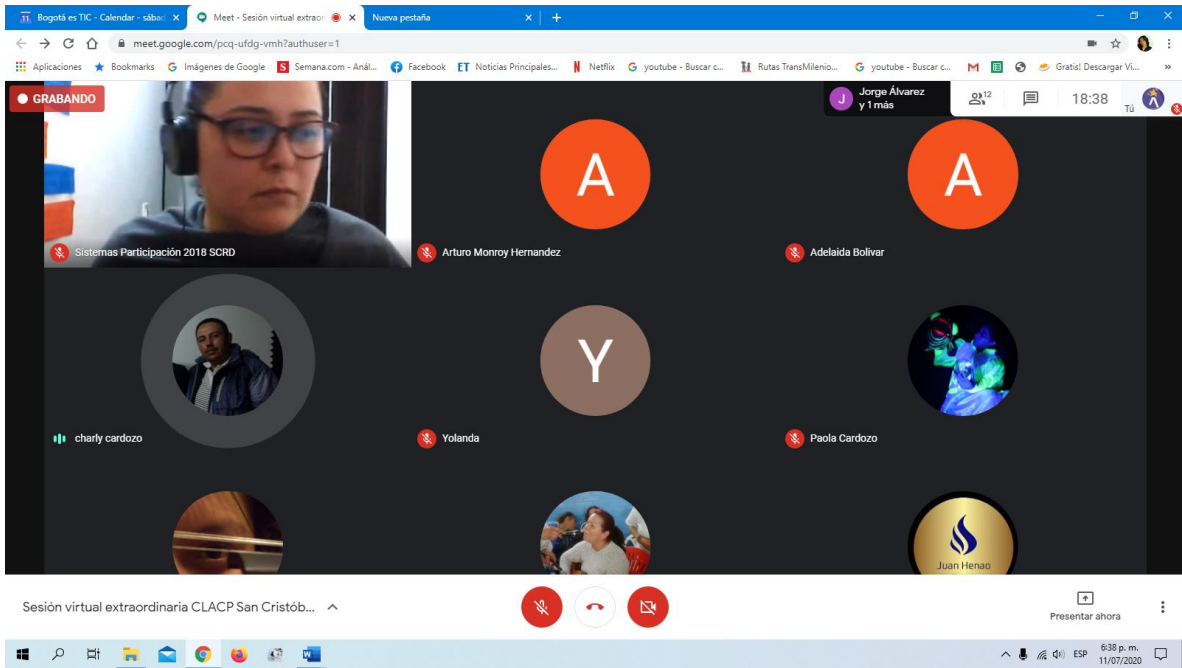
Bogotá es TIC - Calendar - sábad ×
Meet - Sesión virtual extraor ×
Nueva pestaña ×
+

meet.google.com/pcq-ufdg-vmh?authuser=1

Aplicaciones  Bookmarks  Imágenes de Google  Semana.com - Anál...  Facebook  Noticias Principales...  Netflix  youtube - Buscar c...  Rutas TransMilenio...  youtube - Buscar c...  Gratis! Descargar Vi...  »

GRABANDO

J Jorge Álvarez y 1 más

12

18:38

Tú

Sistemas Participación 2018 SCRD

A
Arturo Monroy Hernandez

A
Adelaida Bolivar

charly cardozo

Y
Yolanda

Paola Cardozo

Juan Henao

Sesión virtual extraordinaria CLACP San Cristób...

Presentar ahora

ESP 6:38 p. m. 11/07/2020